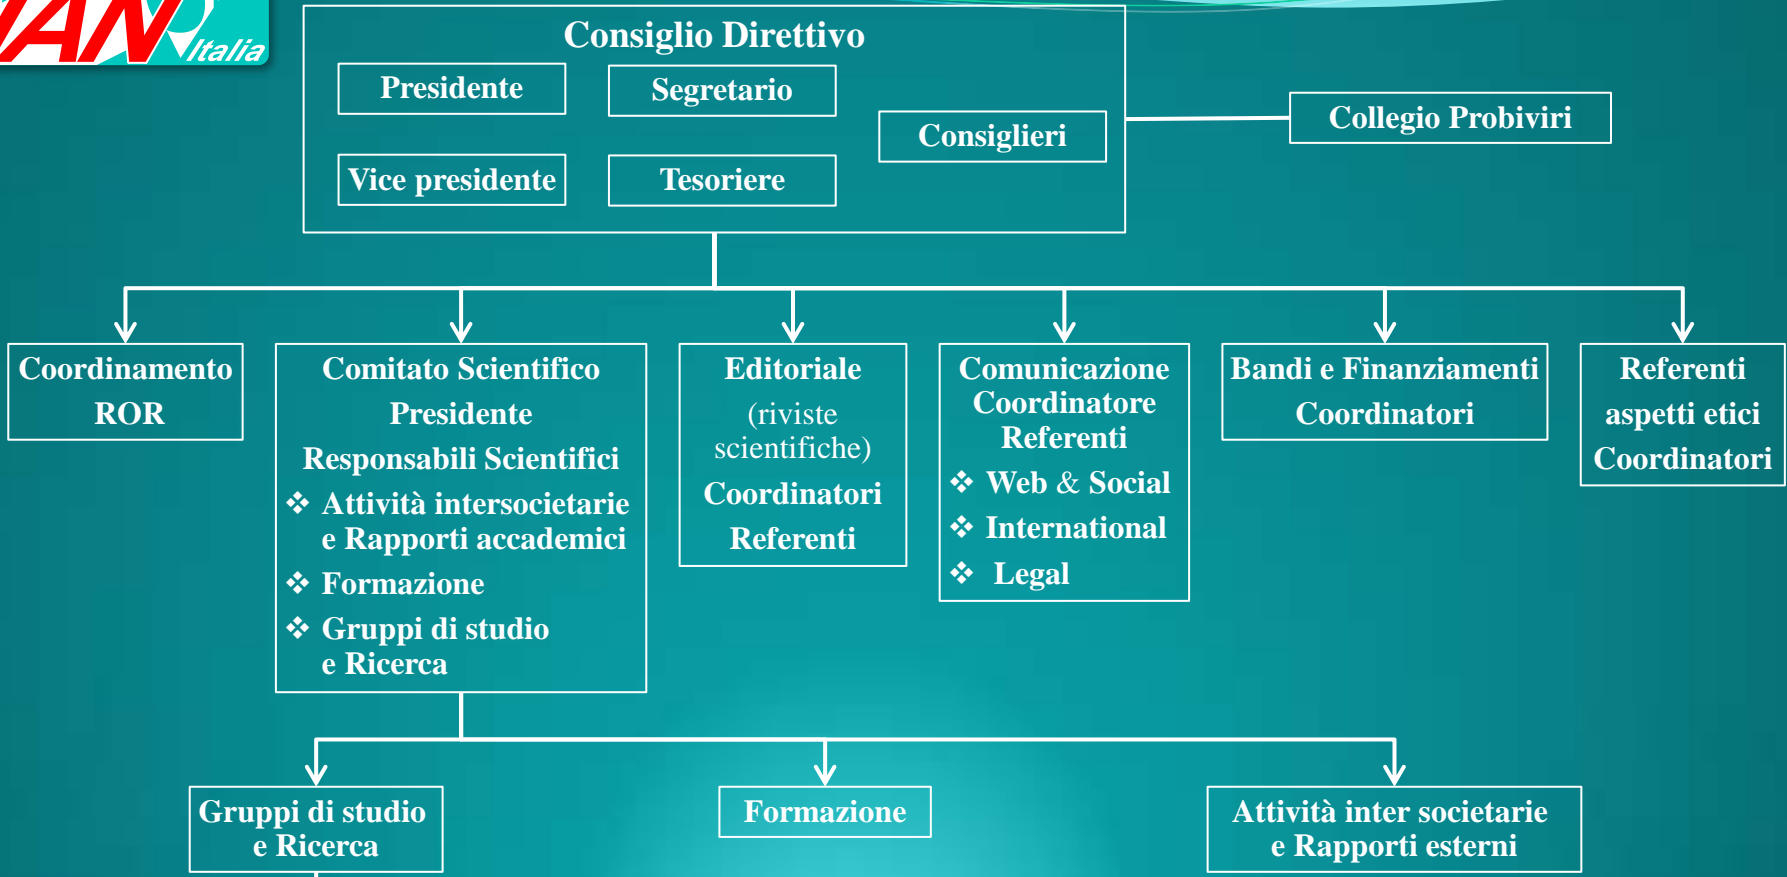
IAN Italia

Consiglio Direttivo

Presidente

Segretario

Vice presidente

Tesoriere

Consiglieri

Collegio Probiviri

Coordinamento ROR

Comitato Scientifico
Presidente
Responsabili Scientifici
❖ Attività intersocietarie e Rapporti accademici
❖ Formazione
❖ Gruppi di studio e Ricerca

Editoriale
(riviste scientifiche)
Coordinatori
Referenti

Comunicazione
Coordinatore
Referenti
❖ Web & Social
❖ International
❖ Legal

Bandi e Finanziamenti
Coordinatori

Referenti
aspetti etici
Coordinatori

Gruppi di studio e Ricerca

Formazione

Attività inter societarie e Rapporti esterni